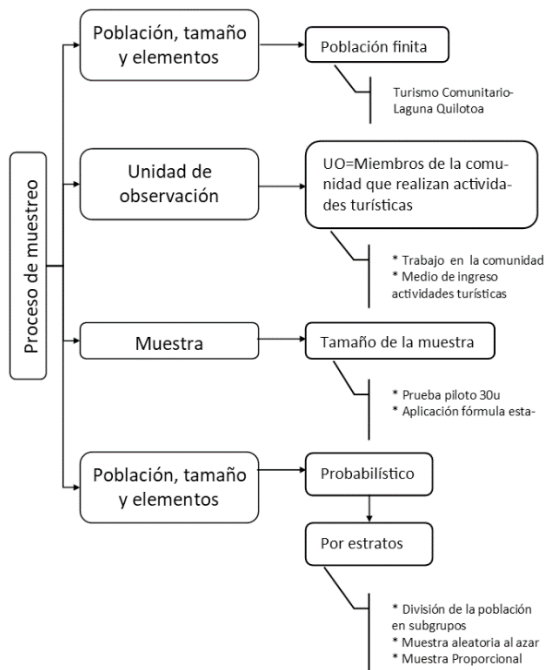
Proceso de muestreo

Población, tamaño y elementos

Población finita

Turismo Comunitario-Laguna Quilotoa

Unidad de observación

UO=Miembros de la comunidad que realizan actividades turísticas

* Trabajo en la comunidad
* Medio de ingreso actividades turísticas

Muestra

Tamaño de la muestra

* Prueba piloto 30u
* Aplicación fórmula esta-

Población, tamaño y elementos

Probabilístico

Por estratos

* División de la población en subgrupos
* Muestra aleatoria al azar
* Muestra Proporcional